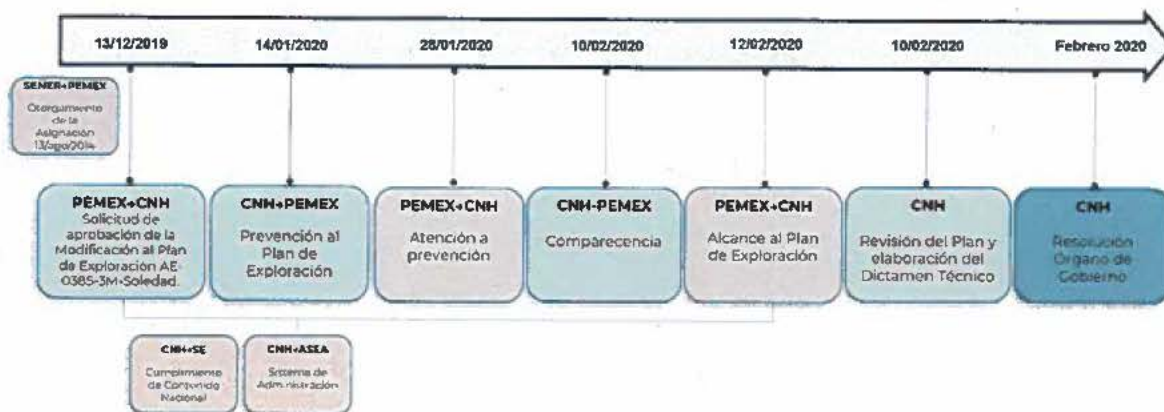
13/12/2019

14/01/2020

28/01/2020

10/02/2020

12/02/2020

10/02/2020

Febrero 2020

SENER→PEMEX
Otorgamiento de la Asignación 13/ago/2014

PEMEX→CNH
Solicitud de aprobación de la Modificación al Plan de Exploración AE-0385-3M-Soledad.

CNH→PEMEX
Prevención al Plan de Exploración

PEMEX→CNH
Atención a prevención

CNH-PEMEX
Comparecencia

PEMEX→CNH
Alcance al Plan de Exploración

CNH
Revisión del Plan y elaboración del Dictamen Técnico

CNH
Resolución Órgano de Gobierno

CNH→SE
Cumplimiento de Contenido Nacional

CNH→ASEA
Sistema de Administración